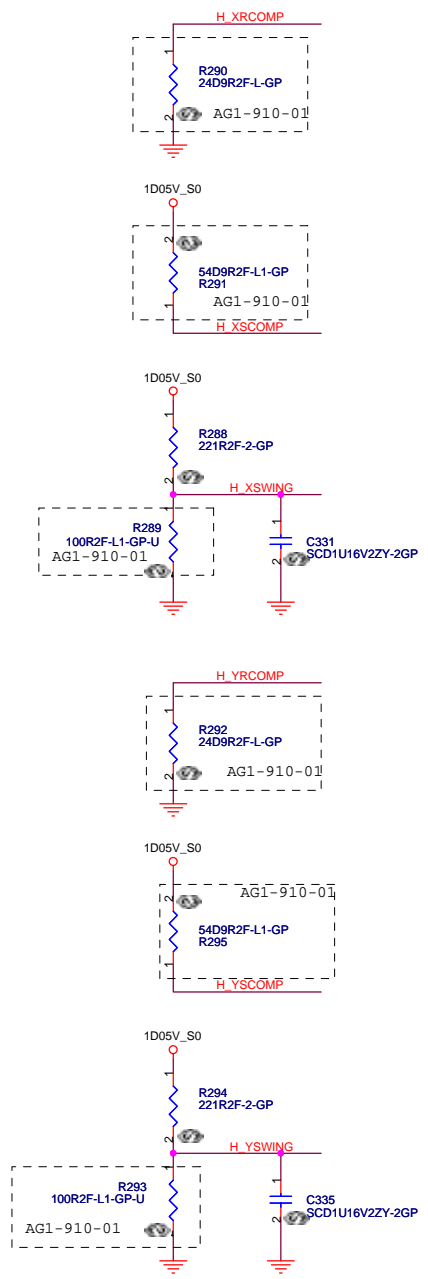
H_XRCOMP
1
R290
24D9R2F-L-GP
2
AG1-910-01

1D05V_S0
2
54D9R2F-L1-GP
R291
1
AG1-910-01
H_XSCOMP

1D05V_S0
1
R288
221R2F-2-GP
2
H_XSWING
R289
100R2F-L1-GP-U
AG1-910-01
1
C331
SCD1U16V2ZY-2GP
2

H_YRCOMP
1
R292
24D9R2F-L-GP
2
AG1-910-01

1D05V_S0
AG1-910-01
2
54D9R2F-L1-GP
R295
1
H_YSCOMP

1D05V_S0
1
R294
221R2F-2-GP
2
H_YSWING
R293
100R2F-L1-GP-U
1
C335
SCD1U16V2ZY-2GP
2
AG1-910-01